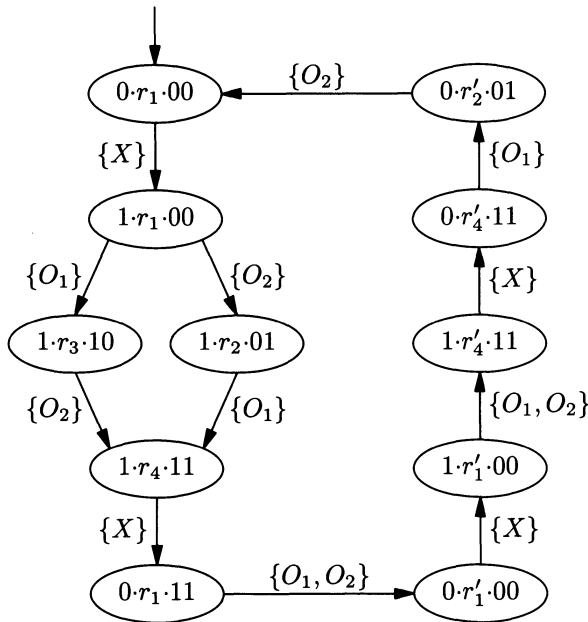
$0 \cdot r_1 \cdot 00$

$\{O_2\}$

$0 \cdot r_2' \cdot 01$

$\{X\}$

$\{O_1\}$

$1 \cdot r_1 \cdot 00$

$0 \cdot r_4' \cdot 11$

$\{O_1\}$

$\{O_2\}$

$\{X\}$

$1 \cdot r_3 \cdot 10$

$1 \cdot r_2 \cdot 01$

$1 \cdot r_4' \cdot 11$

$\{O_2\}$

$\{O_1\}$

$\{O_1, O_2\}$

$1 \cdot r_4 \cdot 11$

$1 \cdot r_1' \cdot 00$

$\{X\}$

$\{X\}$

$0 \cdot r_1 \cdot 11$

$\{O_1, O_2\}$

$0 \cdot r_1' \cdot 00$